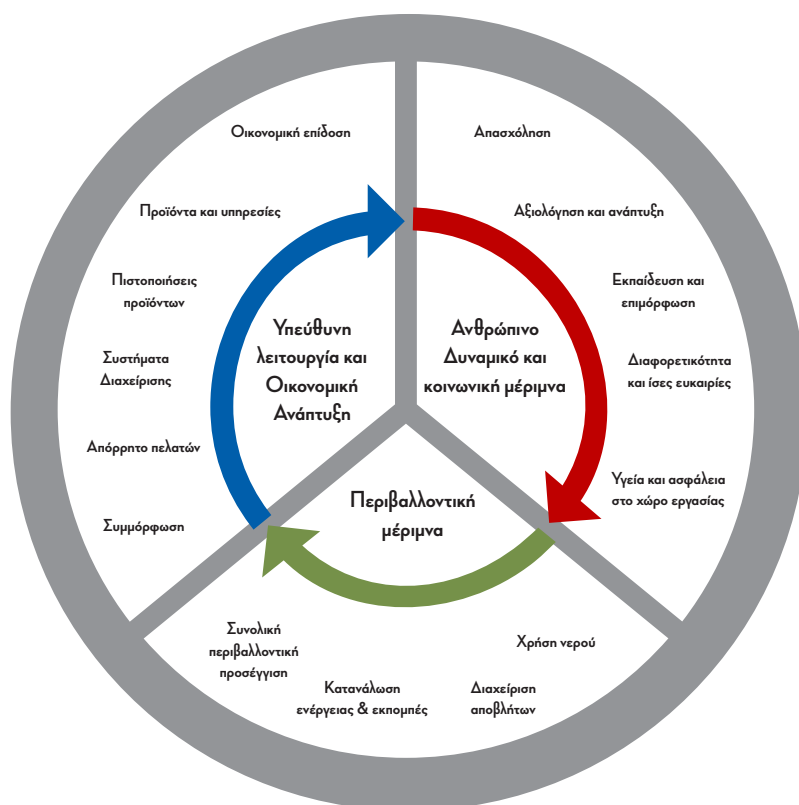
Οικονομική επίδοση

Προϊόντα και υπηρεσίες

Πιστοποιήσεις προϊόντων

Συστήματα Διαχείρισης

Απόρρητο πελατών

Συμμόρφωση

Υπεύθυνη λειτουργία και Οικονομική Ανάπτυξη

Απασχόληση

Αξιολόγηση και ανάπτυξη

Εκπαίδευση και επιμόρφωση

Διαφορετικότητα και ίσες ευκαιρίες

Υγεία και ασφάλεια στο χώρο εργασίας

Ανθρώπινο Δυναμικό και κοινωνική μέριμνα

Περιβαλλοντική μέριμνα

Συνολική περιβαλλοντική προσέγγιση

Κατανάλωση ενέργειας & εκπομπές

Χρήση νερού

Διαχείριση αποβλήτων